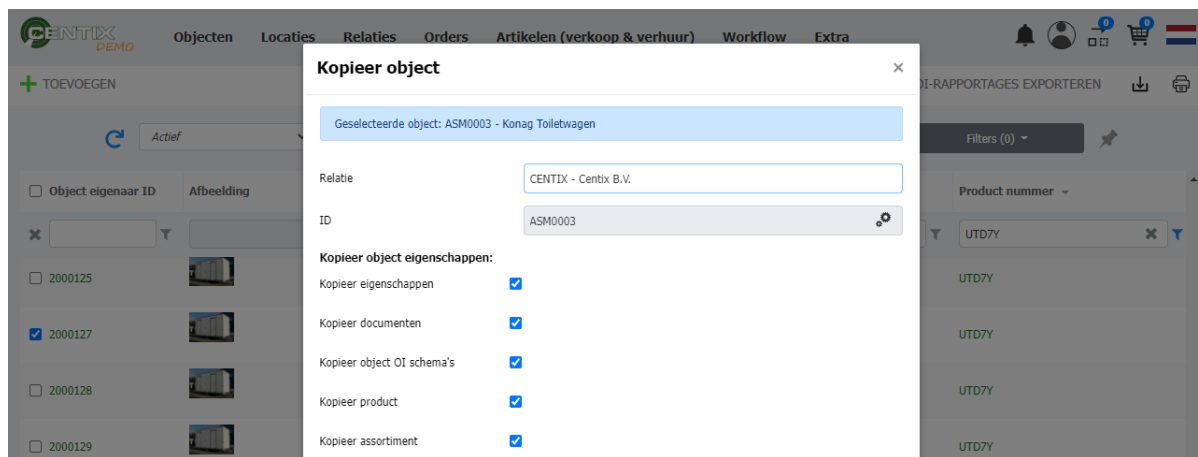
CENTIX DEMO Objecten Locaties Relaties Orders Artikelen (verkoop & verhuur) Workflow Extra

0 0

TOEVOEGEN

OI-RAPPORTAGES EXPORTEREN

Actief

Filters (0)

Object eigenaar ID Afbeelding

Product nummer

UTD7Y

2000125 UTD7Y

2000127 UTD7Y

2000128 UTD7Y

2000129 UTD7Y

Kopieer object ×

Geselecteerde object: ASM0003 - Konag Toiletwagen

Relatie CENTIX - Centix B.V.

ID ASM0003

Kopieer object eigenschappen:

Kopieer eigenschappen

Kopieer documenten

Kopieer object OI schema's

Kopieer product

Kopieer assortiment